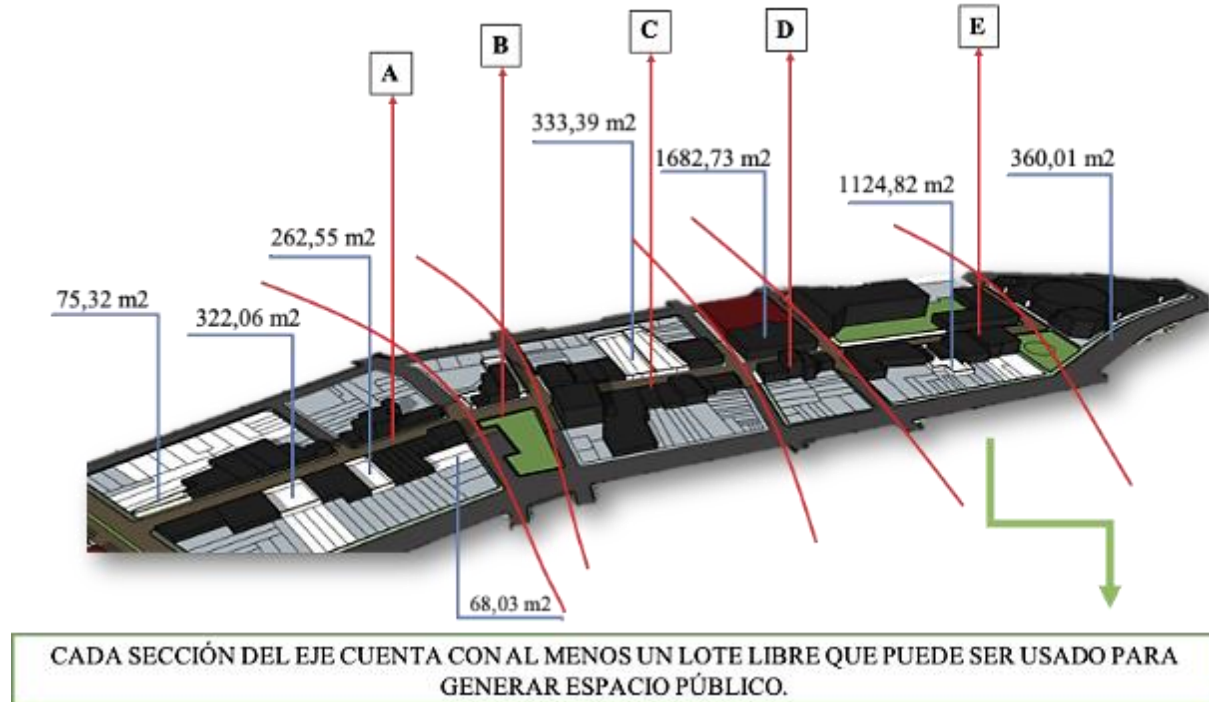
A

B

C

D

E

333,39 m2

1682,73 m2

360,01 m2

1124,82 m2

262,55 m2

75,32 m2

322,06 m2

68,03 m2

CADA SECCIÓN DEL EJE CUENTA CON AL MENOS UN LOTE LIBRE QUE PUEDE SER USADO PARA GENERAR ESPACIO PÚBLICO.